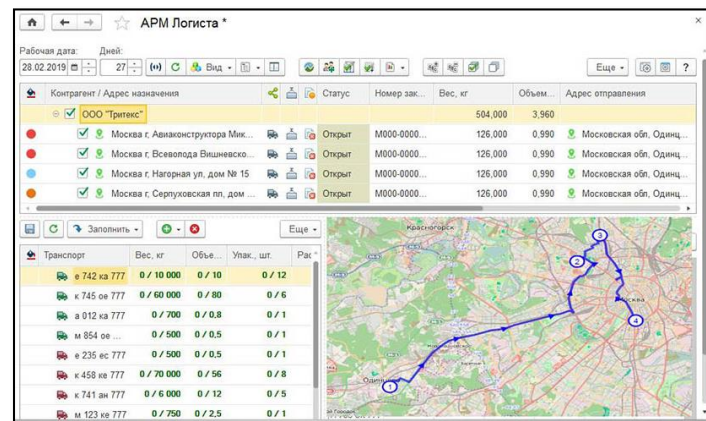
АРМ Логиста *

Рабочая дата: 28.02.2019
Дней: 27
Вид
Еще
?

| | Контрагент / Адрес назначения | | Статус | Номер зак... | Вес, кг | Объем... | Адрес отправления |
|---|---|---|---|---|---|---|---|
| | ООО "Тритекс" | | | | 504,000 | 3,960 | |
| | Москва г, Авиаконструктора Мик... | | Открыт | М000-0000... | 126,000 | 0,990 | Московская обл, Одинц... |
| | Москва г, Всеволода Вишневско... | | Открыт | М000-0000... | 126,000 | 0,990 | Московская обл, Одинц... |
| | Москва г, Нагорная ул, дом № 15 | | Открыт | М000-0000... | 126,000 | 0,990 | Московская обл, Одинц... |
| | Москва г, Серпуховское пл, дом ... | | Открыт | М000-0000... | 126,000 | 0,990 | Московская обл, Одинц... |

Заполнить
Еще

| Транспорт | Вес, кг | Объе... | Упак., шт. | Рас |
|---|---|---|---|---|
| е 742 ка 777 | 0 / 10 000 | 0 / 10 | 0 / 12 | |
| к 745 ое 777 | 0 / 60 000 | 0 / 80 | 0 / 6 | |
| а 012 ка 777 | 0 / 700 | 0 / 0,8 | 0 / 1 | |
| м 854 ое ... | 0 / 500 | 0 / 0,5 | 0 / 1 | |
| е 235 ес 777 | 0 / 500 | 0 / 0,5 | 0 / 1 | |
| к 458 ке 777 | 0 / 70 000 | 0 / 56 | 0 / 8 | |
| к 741 ан 777 | 0 / 6 000 | 0 / 12 | 0 / 5 | |
| м 123 ке 777 | 0 / 750 | 0 / 2,5 | 0 / 1 | |

Красногорск
Москва
Одинцово
1
2
3
4